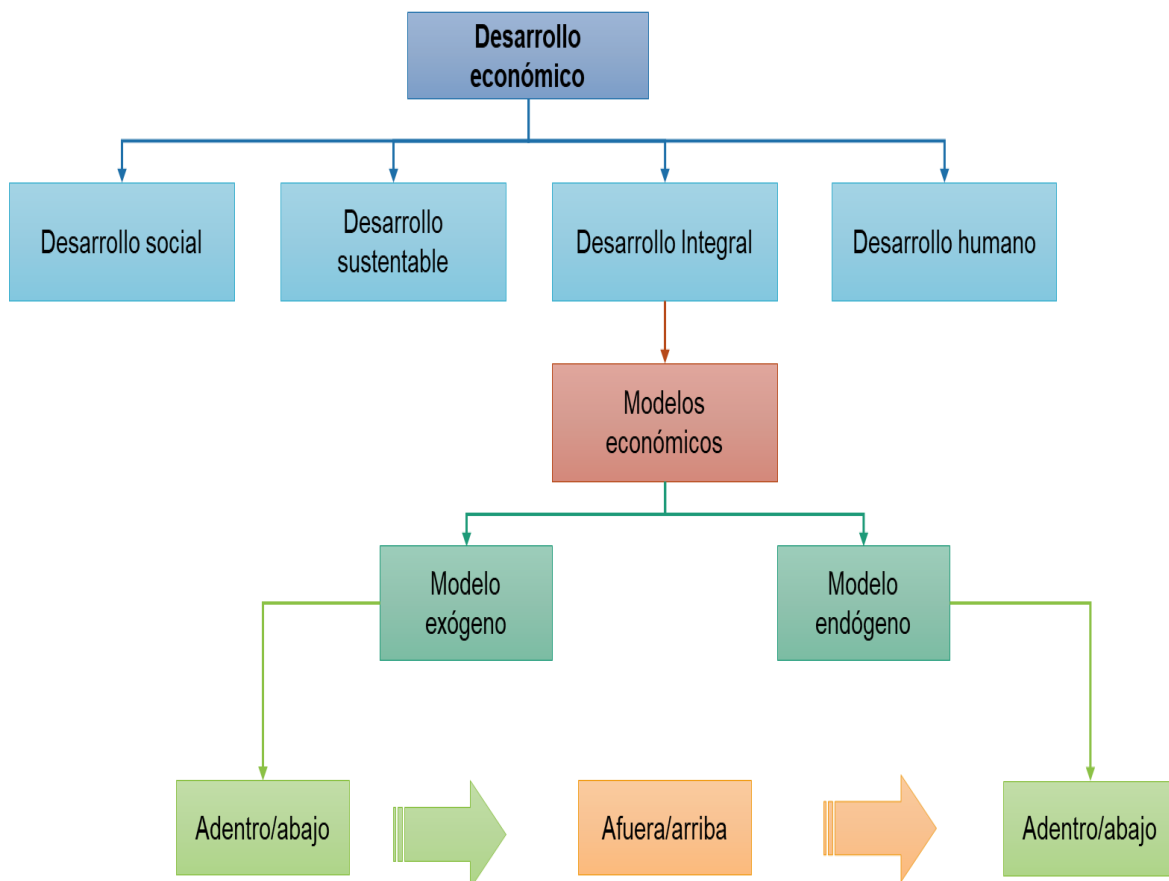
Desarrollo económico

Desarrollo social

Desarrollo sustentable

Desarrollo Integral

Desarrollo humano

Modelos económicos

Modelo exógeno

Modelo endógeno

Adentro/abajo

Afuera/arriba

Adentro/abajo